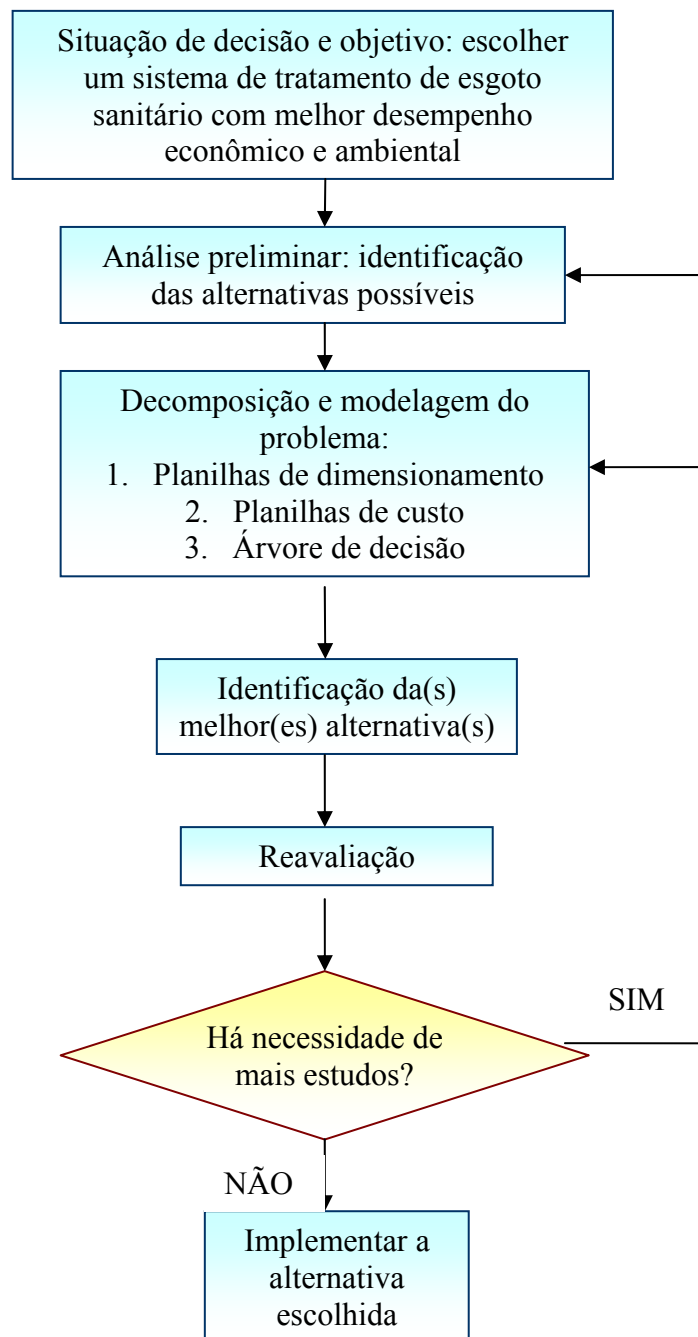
Situação de decisão e objetivo: escolher um sistema de tratamento de esgoto sanitário com melhor desempenho econômico e ambiental

Análise preliminar: identificação das alternativas possíveis

Decomposição e modelagem do problema:
1. Planilhas de dimensionamento
2. Planilhas de custo
3. Árvore de decisão

Identificação da(s) melhor(es) alternativa(s)

Reavaliação

Há necessidade de mais estudos?

SIM

NÃO

Implementar a alternativa escolhida